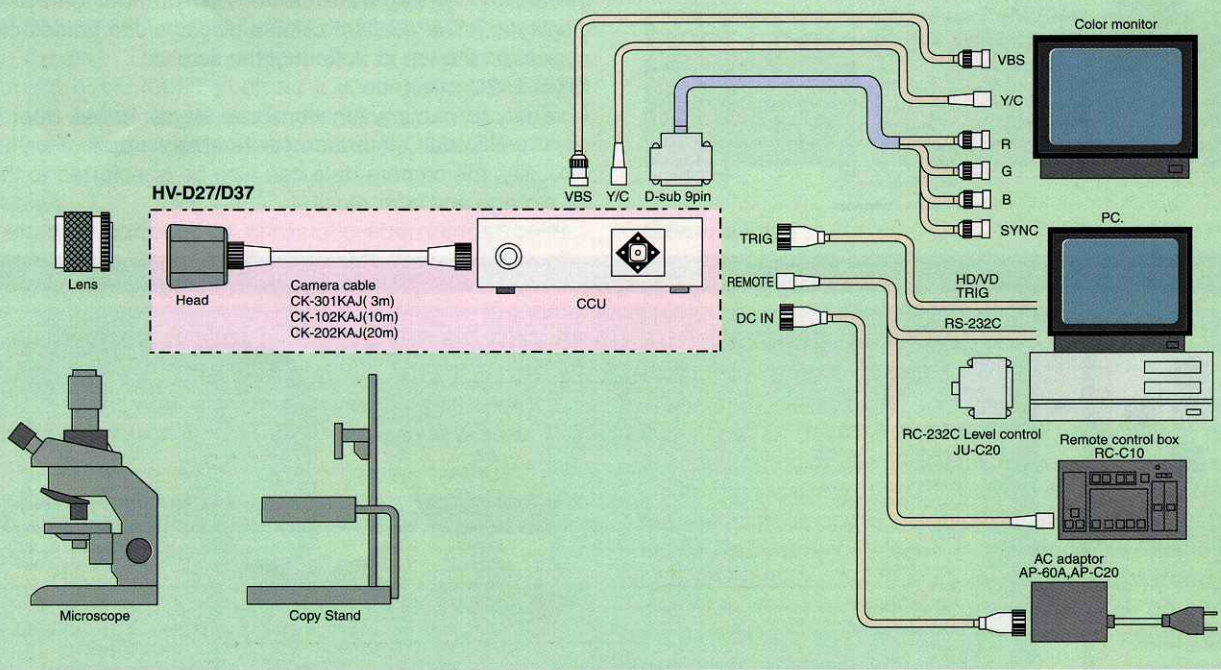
Color monitor

VBS

Y/C

R

G

B

SYNC

VBS Y/C D-sub 9pin

HV-D27/D37

Lens

Head

Camera cable
CK-301KAJ( 3m)
CK-102KAJ(10m)
CK-202KAJ(20m)

CCU

TRIG

REMOTE

DC IN

PC.

HD/VD
TRIG

RS-232C

RC-232C Level control
JU-C20

Remote control box
RC-C10

AC adaptor
AP-60A,AP-C20

Microscope

Copy Stand